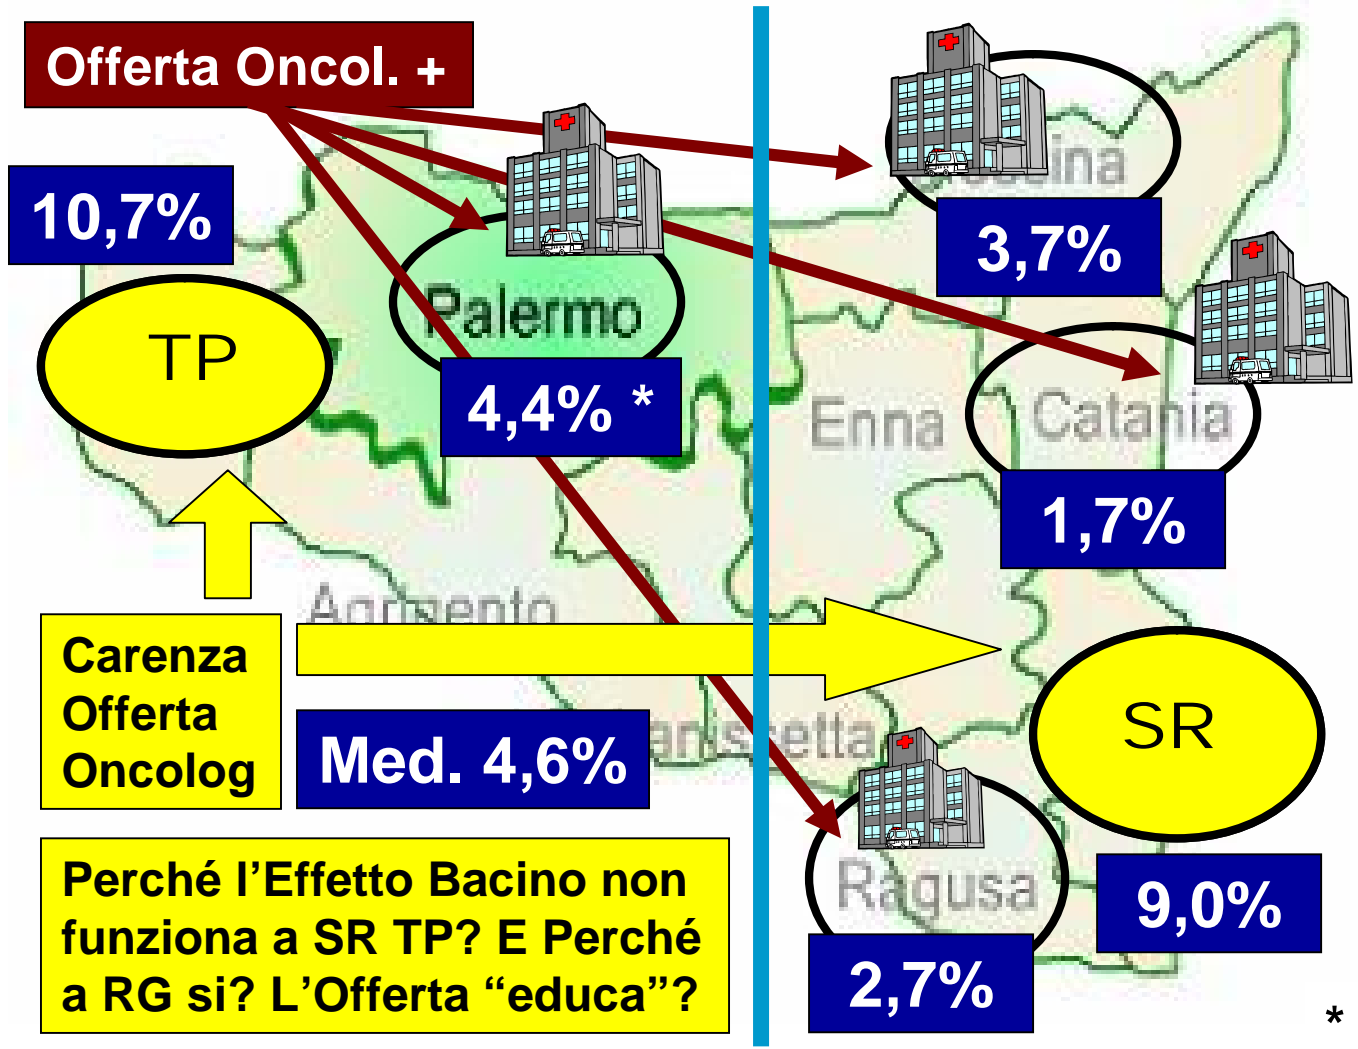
Offerta Oncol. +

10,7%

TP

Palermo

4,4% *

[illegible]ina

3,7%

Enna

Catania

1,7%

Agrigento

Carenza Offerta Oncolog

Med. 4,6%

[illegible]ettа

SR

Ragusa

9,0%

2,7%

Perché l’Effetto Bacino non funziona a SR TP? E Perché a RG si? L’Offerta “educa”?

*